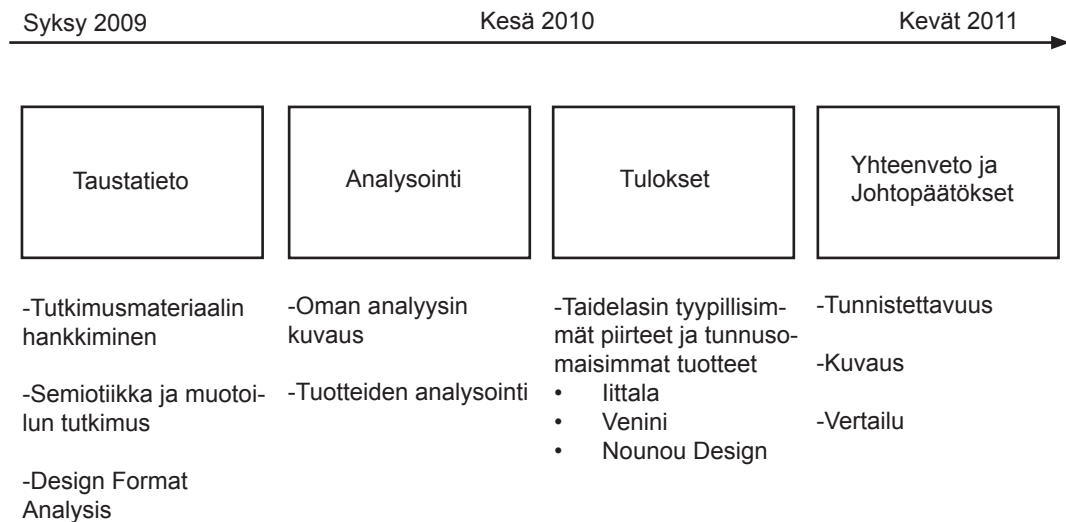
Syksy 2009 Kesä 2010 Kevät 2011

Taustatieto

-Tutkimusmateriaalin hankkiminen

-Semiotiikka ja muotoilun tutkimus

-Design Format Analysis

Analysointi

-Oman analyysin kuvaus

-Tuotteiden analysointi

Tulokset

-Taidelasin tyypillisimmät piirteet ja tunnusomaisimmat tuotteet
• Iittala
• Venini
• Nounou Design

Yhteenveto ja Johtopäätökset

-Tunnistettavuus

-Kuvaus

-Vertailu